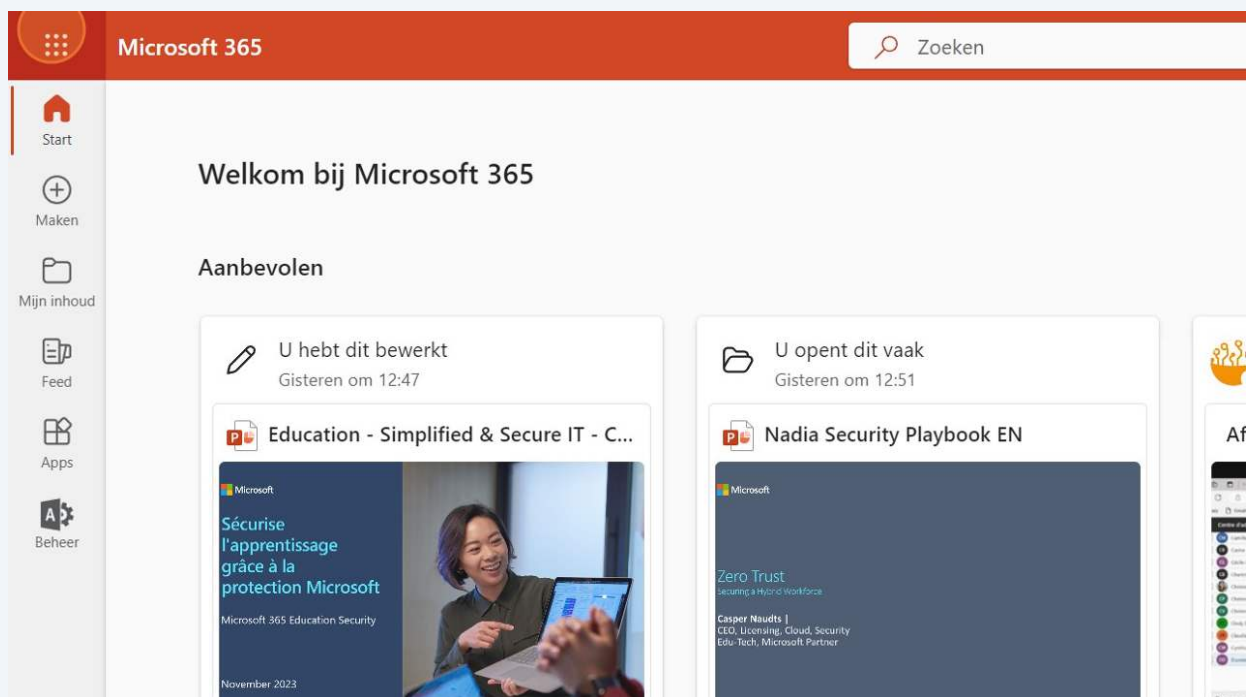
Microsoft 365

Zoeken

Start

Maken

Mijn inhoud

Feed

Apps

Beheer

Welkom bij Microsoft 365

Aanbevolen

U hebt dit bewerkt
Gisteren om 12:47

Education - Simplified & Secure IT - C...

Microsoft

Sécurise l'apprentissage grâce à la protection Microsoft

Microsoft 365 Education Security

November 2023

U opent dit vaak
Gisteren om 12:51

Nadia Security Playbook EN

Microsoft

Zero Trust
Securing a Hybrid Workforce

Casper Naudts |
CEO, Licensing, Cloud, Security
Edu-Tech, Microsoft Partner

Af